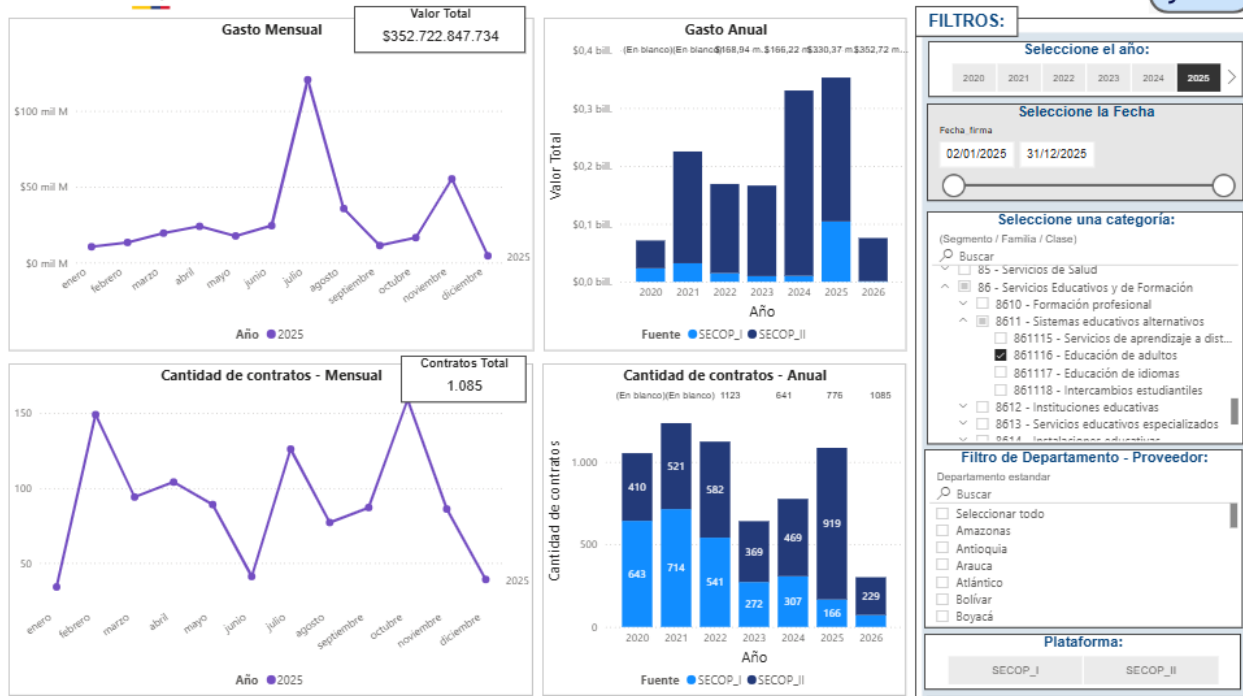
Gasto Mensual

Valor Total
$352.722.847.734

$100 mil M
$50 mil M
$0 mil M

enero febrero marzo abril mayo junio julio agosto septiembre octubre noviembre diciembre

2025

Año ● 2025

Gasto Anual

(En blanco) (En blanco) $168,94 m. $166,22 m. $330,37 m. $352,72 m.

$0,4 bill.
$0,3 bill.
$0,2 bill.
$0,1 bill.
$0,0 bill.

Valor Total

2020 2021 2022 2023 2024 2025 2026

Año

Fuente ● SECOP_I ● SECOP_II

FILTROS:

Seleccione el año:
2020 2021 2022 2023 2024 2025

Seleccione la Fecha
Fecha_firma
02/01/2025 31/12/2025

Seleccione una categoría:
(Segmento / Familia / Clase)
Buscar
85 - Servicios de Salud
86 - Servicios Educativos y de Formación
8610 - Formación profesional
8611 - Sistemas educativos alternativos
861115 - Servicios de aprendizaje a dist...
861116 - Educación de adultos
861117 - Educación de idiomas
861118 - Intercambios estudiantiles
8612 - Instituciones educativas
8613 - Servicios educativos especializados
8614 - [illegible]

Cantidad de contratos - Mensual

Contratos Total
1.085

150
100
50

enero febrero marzo abril mayo junio julio agosto septiembre octubre noviembre diciembre

2025

Año ● 2025

Cantidad de contratos - Anual

(En blanco) (En blanco) 1123 641 776 1085

1.000
500
0

Cantidad de contratos

410 643
521 714
582 541
369 272
469 307
919 166
229

2020 2021 2022 2023 2024 2025 2026

Año

Fuente ● SECOP_I ● SECOP_II

Filtro de Departamento - Proveedor:
Departamento estandar
Buscar
Seleccionar todo
Amazonas
Antioquia
Arauca
Atlántico
Bolívar
Boyacá

Plataforma:
SECOP_I SECOP_II